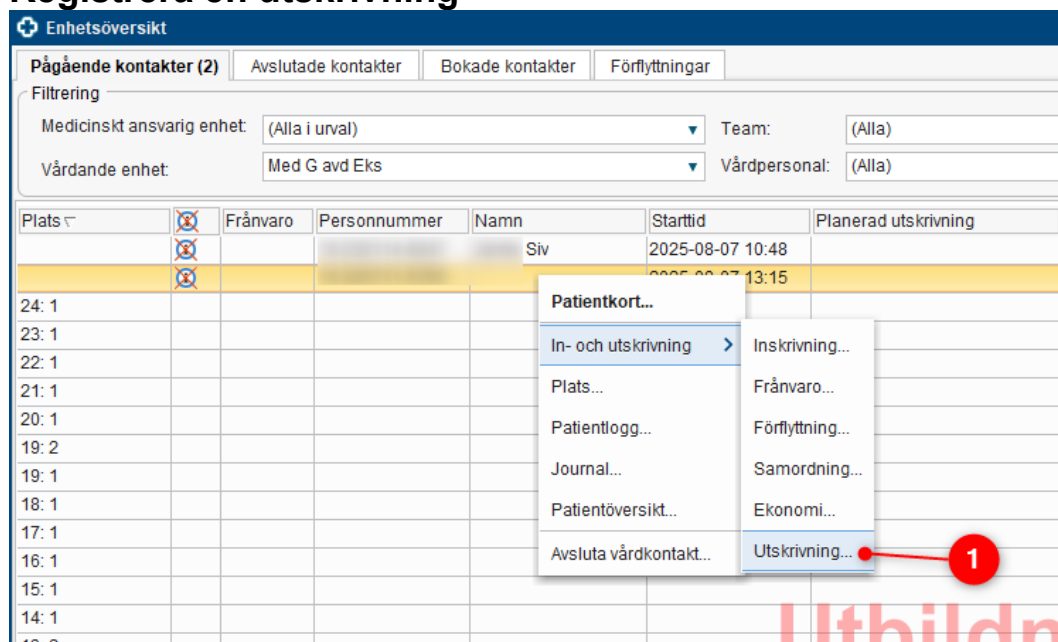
Registrera en utskrivning

Enhetsöversikt

Pågående kontakter (2) | Avslutade kontakter | Bokade kontakter | Förflyttningar

Filtrering
Medicinskt ansvarig enhet: (Alla i urval)
Team: (Alla)
Vårdande enhet: Med G avd Eks
Vårdpersonal: (Alla)

| Plats | | Frånvaro | Personnummer | Namn | Starttid | Planerad utskrivning |
|---|---|---|---|---|---|---|
| | | | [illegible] | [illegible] Siv | 2025-08-07 10:48 | |
| | | | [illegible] | | 2025-08-07 13:15 | |
| 24: 1 | | | | | | |
| 23: 1 | | | | | | |
| 22: 1 | | | | | | |
| 21: 1 | | | | | | |
| 20: 1 | | | | | | |
| 19: 2 | | | | | | |
| 19: 1 | | | | | | |
| 18: 1 | | | | | | |
| 17: 1 | | | | | | |
| 16: 1 | | | | | | |
| 15: 1 | | | | | | |
| 14: 1 | | | | | | |

Patientkort...
In- och utskrivning
Plats...
Patientlogg...
Journal...
Patientöversikt...
Avsluta vårdkontakt...

Inskrivning...
Frånvaro...
Förflyttning...
Samordning...
Ekonomi...
Utskrivning...

1

Utbildn